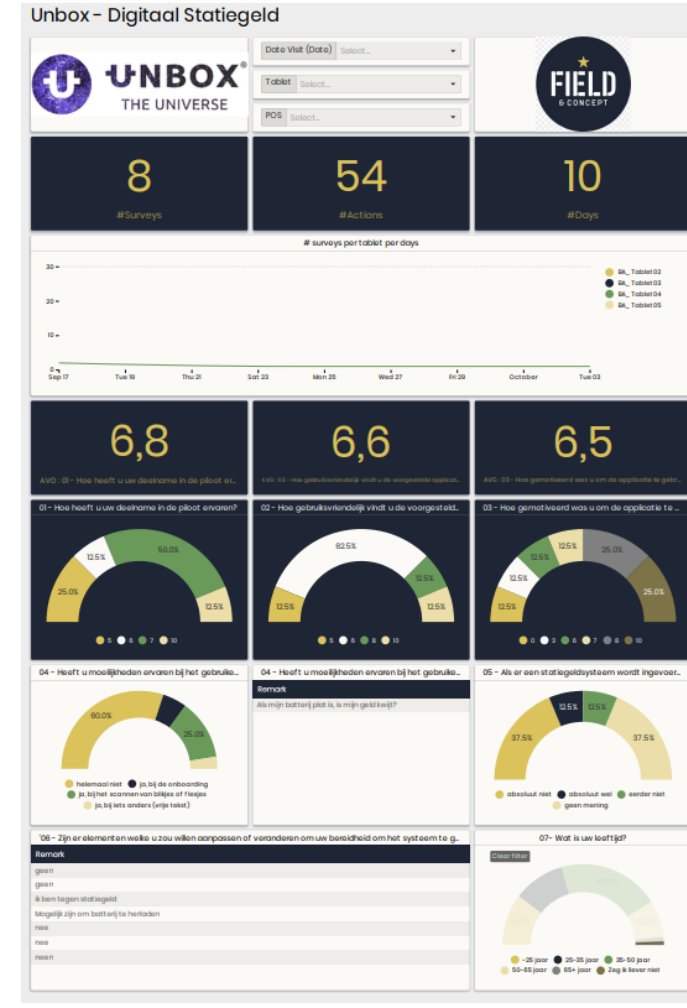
Unbox - Digitaal Statiegeld

UNBOX® THE UNIVERSE

Date Visit (Date) Select...

Tablet Select...

POS Select...

FIELD & CONCEPT

8
#Surveys

54
#Actions

10
#Days

# surveys per tablet per days

30
20
10
0

Sep 17 Tue 19 Thu 21 Sat 23 Mon 25 Wed 27 Fri 29 October Tue 03

BA_Tablet 02
BA_Tablet 03
BA_Tablet 04
BA_Tablet 05

6,8
AVG : 01 - Hoe heeft u uw deelname in de piloot er...

6,6
AVG : 02 - Hoe gebruiksvriendelijk vindt u de voorgesteld applicat...

6,5
AVG : 03 - Hoe gemotiveerd was u om de applicatie te...

01 - Hoe heeft u uw deelname in de piloot ervaren?
12.5% 50.0% 25.0% 12.5%
5 6 7 10

02 - Hoe gebruiksvriendelijk vindt u de voorgesteld...
62.5% 12.5% 12.5% 12.5%
5 6 8 10

03 - Hoe gemotiveerd was u om de applicatie te...
12.5% 12.5% 12.5% 25.0% 12.5% 25.0%
0 3 6 7 8 10

04 - Heeft u moeilijkheden ervaren bij het gebruike...
80.0% 25.0%
helemaal niet
ja, bij de onboarding
ja, bij het scannen van blikjes of flesjes
ja, bij iets anders (vrije tekst)

04 - Heeft u moeilijkheden ervaren bij het gebruike...
Remark
Als mijn batterij plat is, is mijn geld kwijt?

05 - Als er een statiegeldsysteem wordt ingevoer...
12.5% 12.5% 37.5% 37.5%
absoluut niet absoluut wel eerder niet
geen mening

'06 - Zijn er elementen welke u zou willen aanpassen of veranderen om uw bereidheid om het systeem te g...
Remark
geen
geen
ik ben tegen statiegeld
Mogelijk zijn om batterij te herladen
nee
nee
neen

07 - Wat is uw leeftijd?
Clear filter
-25 jaar 25-35 jaar 35-50 jaar
50-65 jaar 65+ jaar Zeg ik liever niet